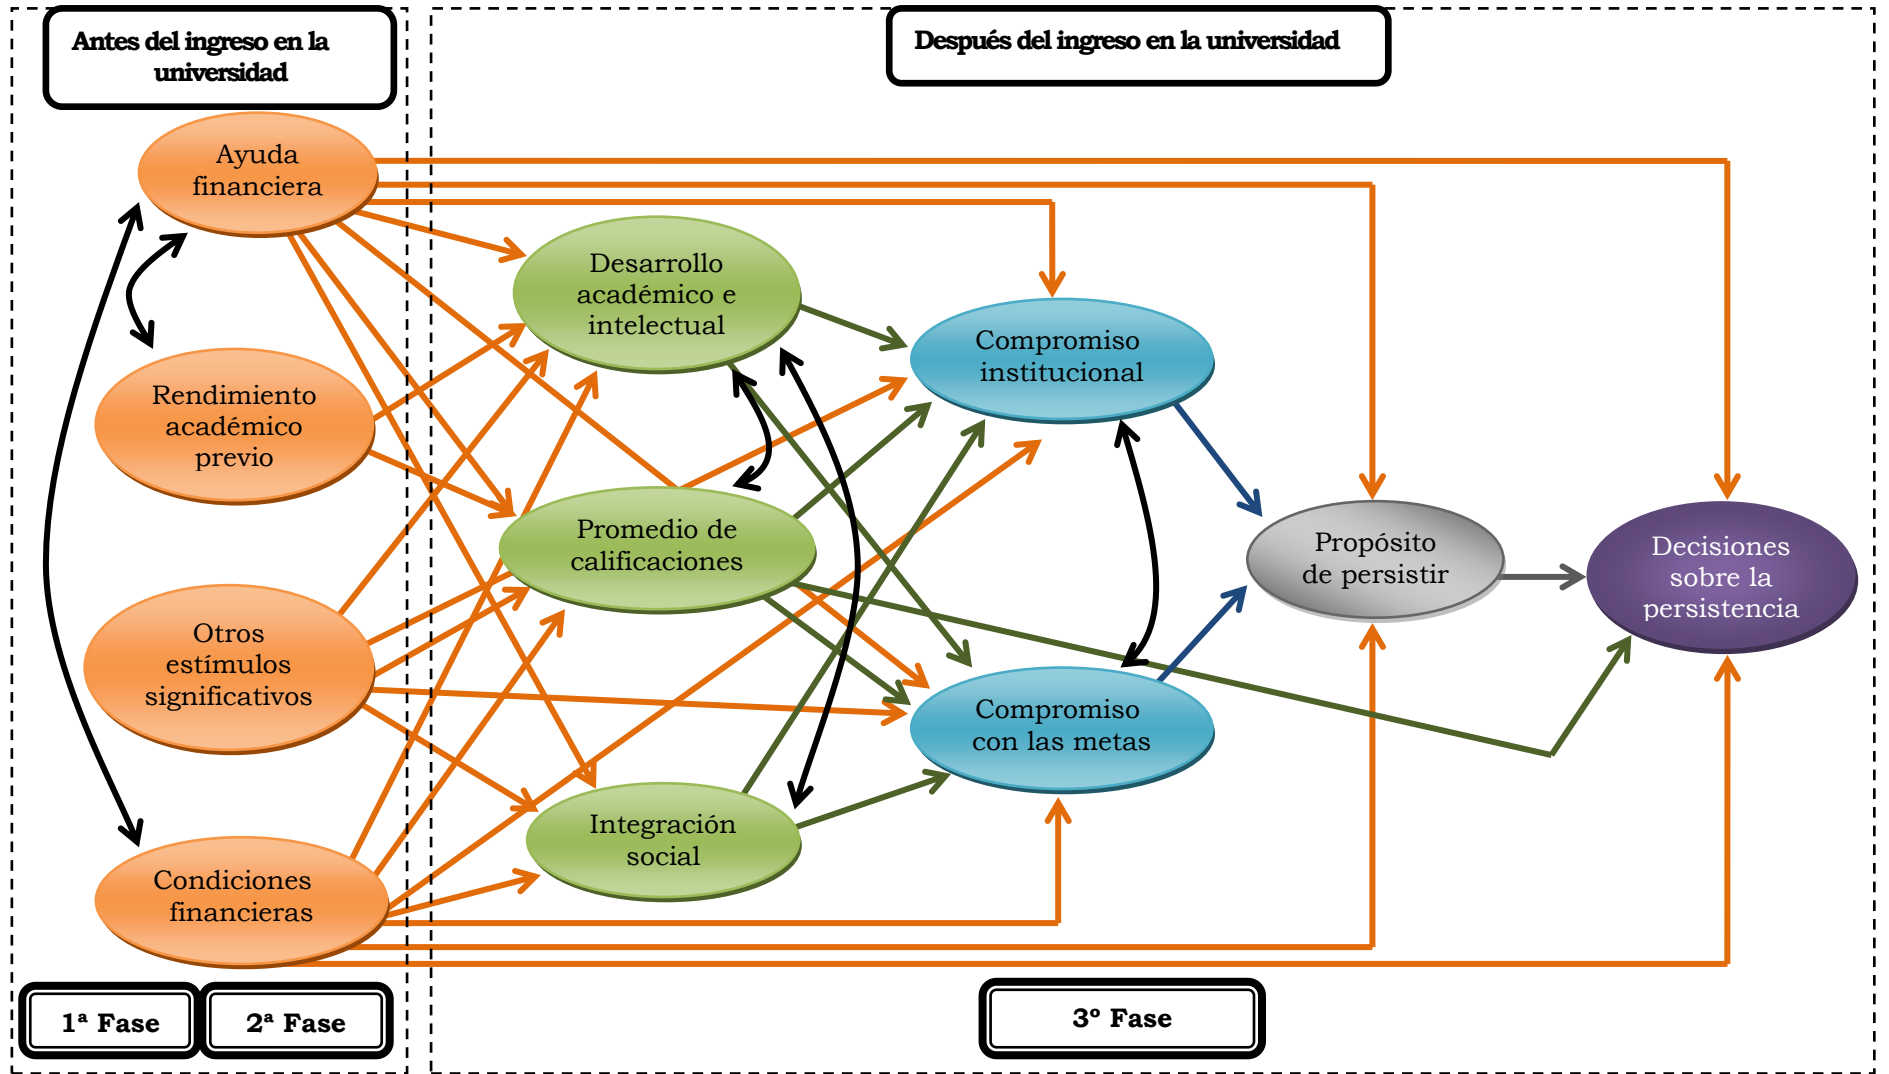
Antes del ingreso en la universidad

Después del ingreso en la universidad

Ayuda financiera

Rendimiento académico previo

Otros estímulos significativos

Condiciones financieras

Desarrollo académico e intelectual

Promedio de calificaciones

Integración social

Compromiso institucional

Compromiso con las metas

Propósito de persistir

Decisiones sobre la persistencia

1ª Fase

2ª Fase

3º Fase